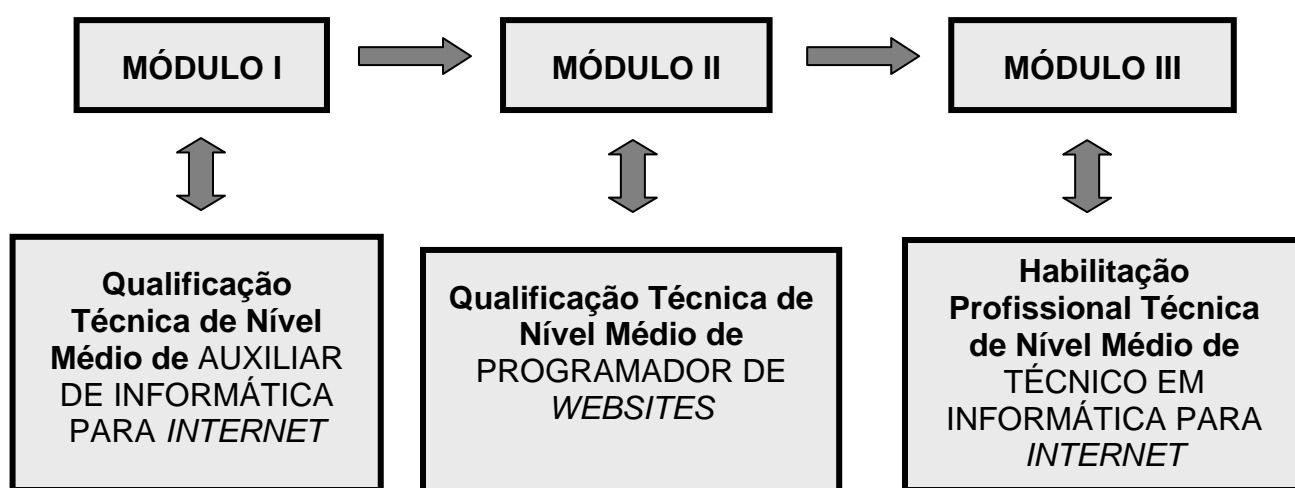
MÓDULO I

MÓDULO II

MÓDULO III

**Qualificação Técnica de Nível Médio de** AUXILIAR DE INFORMÁTICA PARA *INTERNET*

**Qualificação Técnica de Nível Médio de** PROGRAMADOR DE *WEBSITES*

**Habilitação Profissional Técnica de Nível Médio de** TÉCNICO EM INFORMÁTICA PARA *INTERNET*